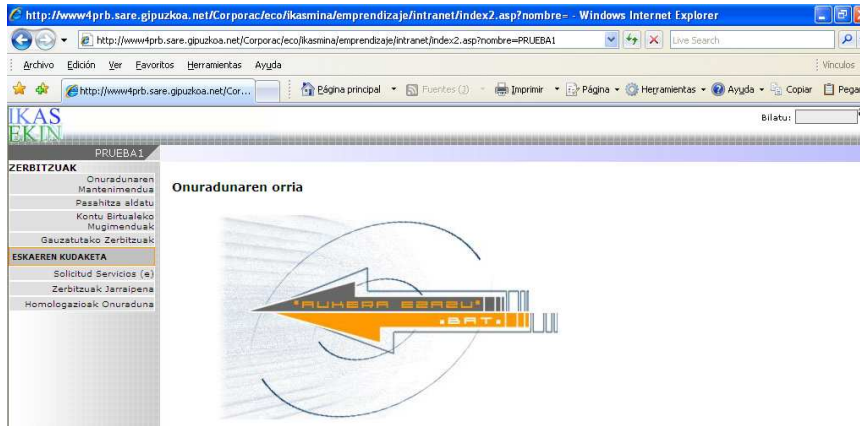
http://www4prb.sare.gipuzkoa.net/Corporac/eco/ikasmina/emprendizaje/intranet/index2.asp?nombre= - Windows Internet Explorer

http://www4prb.sare.gipuzkoa.net/Corporac/eco/ikasmina/emprendizaje/intranet/index2.asp?nombre=PRUEBA1

Live Search

Archivo Edición Ver Favoritos Herramientas Ayuda

Vínculos

http://www4prb.sare.gipuzkoa.net/Cor...

Página principal Fuentes (J) Imprimir Página Herramientas Ayuda Copiar Pega

IKAS EKIN

Bilatu:

PRUEBA1

ZERBITZUAK

Onuradunaren Mantenimendua

Pasahitza aldatu

Kontu Birtualeko Mugimenduak

Gauzatutako Zerbitzuak

ESKAEREN KUDAKETA

Solicitud Servicios (e)

Zerbitzuak Jarraipena

Homologazioak Onuraduna

Onuradunaren orria

AUKERA EGIZU BAT.